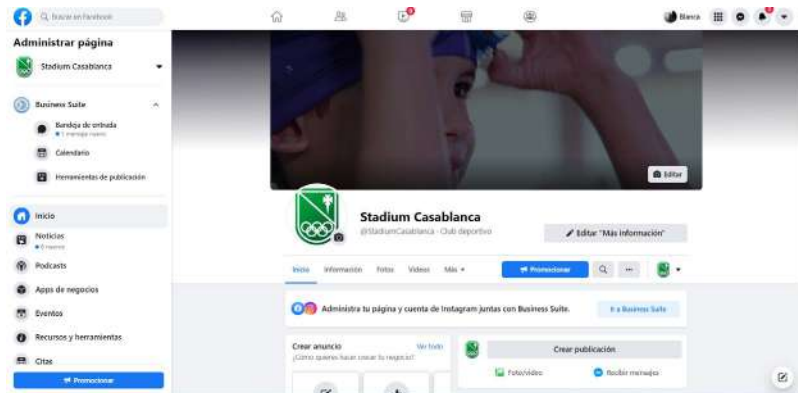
Q Buscar en Facebook

Blanca

Administrar página

Stadium Casablanca

Business Suite

Bandeja de entrada
1 mensaje nuevo

Calendario

Herramientas de publicación

Inicio

Noticias
6 nuevas

Podcasts

Apps de negocios

Eventos

Recursos y herramientas

Citas

Promocionar

Editar

Stadium Casablanca
@StadiumCasablanca · Club deportivo

Editar "Más información"

Inicio Información Fotos Videos Más

Promocionar

Administra tu página y cuenta de Instagram juntas con Business Suite.

Ir a Business Suite

Crear anuncio
¿Cómo quieres hacer crecer tu negocio?

Ver todo

Crear publicación

Foto/video

Recibir mensajes